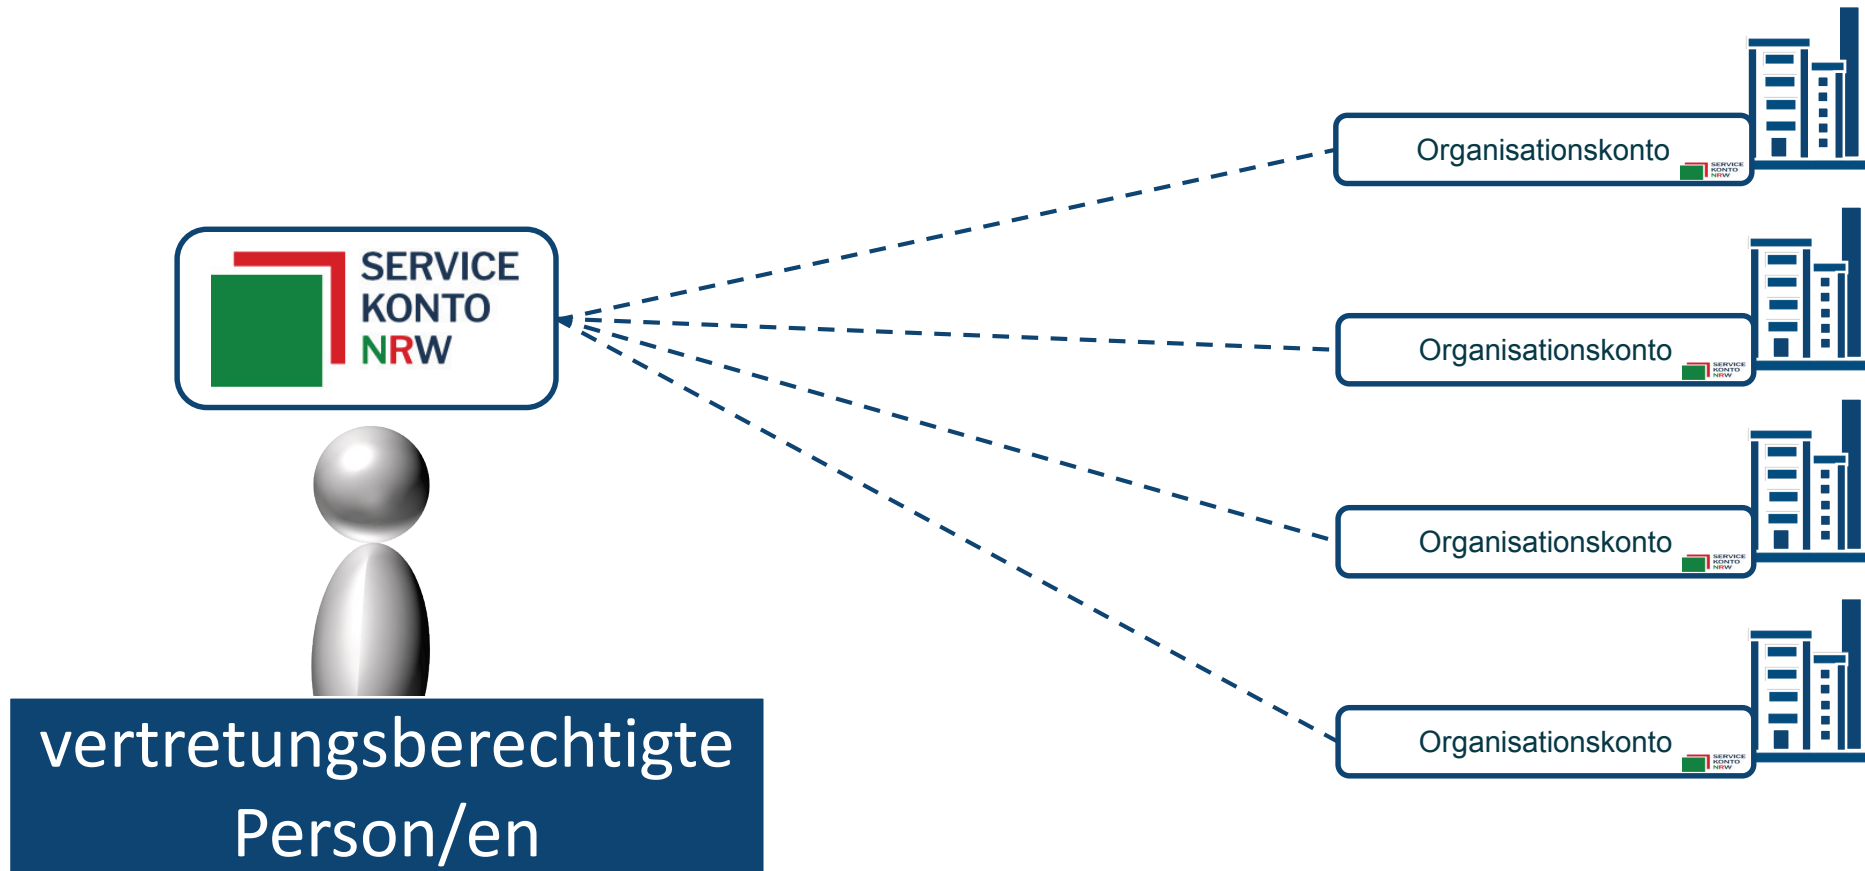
SERVICE KONTO NRW

Organisationskonto
SERVICE KONTO NRW

Organisationskonto
SERVICE KONTO NRW

Organisationskonto
SERVICE KONTO NRW

Organisationskonto
SERVICE KONTO NRW

vertretungsberechtigte Person/en